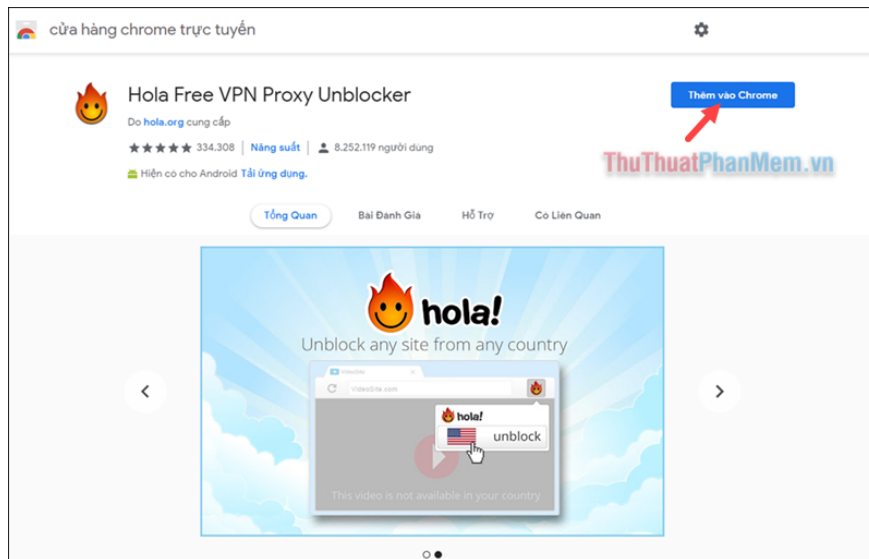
cửa hàng chrome trực tuyến

Hola Free VPN Proxy Unblocker

Do hola.org cung cấp

★★★★★ 334.308 | Năng suất | 8.252.119 người dung

Hiện có cho Android Tải ứng dụng.

Thêm vào Chrome

ThuThuatPhanMem.vn

Tổng Quan Bài Đánh Giá Hỗ Trợ Có Liên Quan

hola!

Unblock any site from any country

VideoSite

VideoSite.com

hola!

unblock

This video is not available in your country